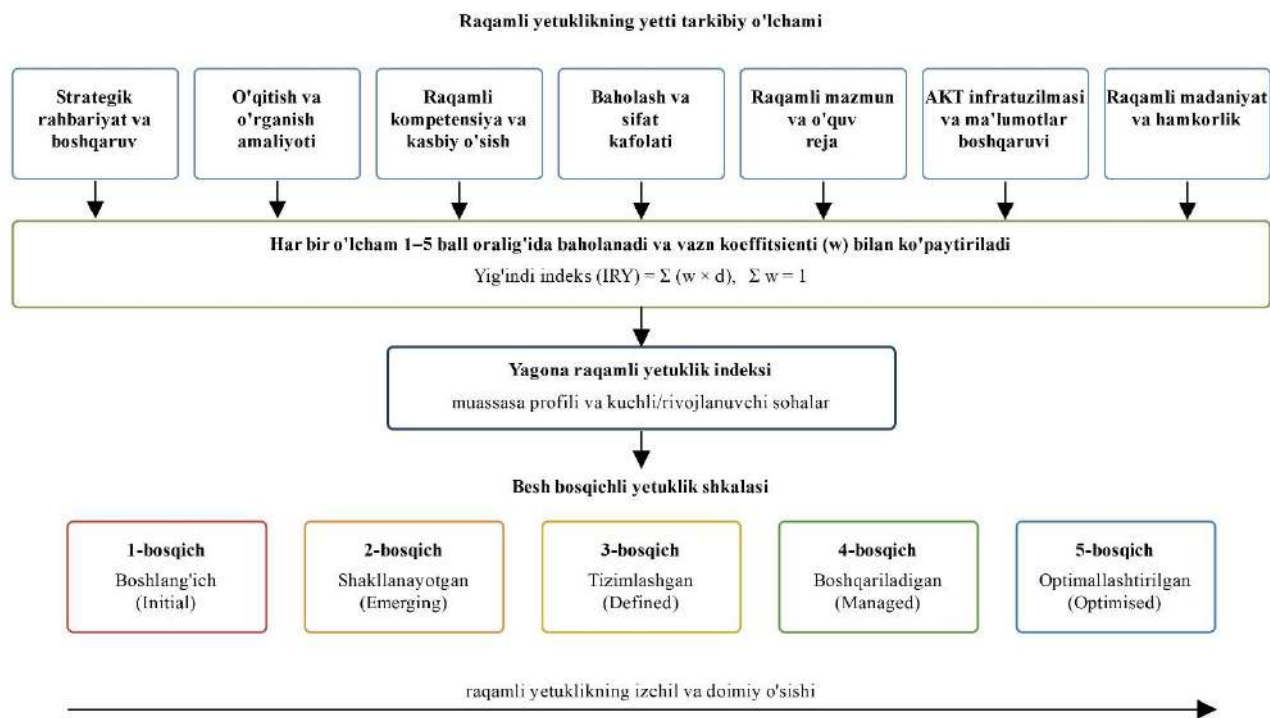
Raqamli yetuklikning yetti tarkibiy o'lchami

Strategik rahbariyat va boshqaruv

O'qitish va o'rganish amaliyoti

Raqamli kompetensiya va kasbiy o'sish

Baholash va sifat kafolati

Raqamli mazmun va o'quv reja

AKT infratuzilmasi va ma'lumotlar boshqaruvi

Raqamli madaniyat va hamkorlik

Har bir o'lcham 1–5 ball oralig'ida baholanadi va vazn koeffitsienti (w) bilan ko'paytiriladi

Yig'indi indeks (IRY) = $\Sigma$ (w × d), $\Sigma$ w = 1

Yagona raqamli yetuklik indeksi

muassasa profili va kuchli/rivojlanuvchi sohalar

Besh bosqichli yetuklik shkalasi

1-bosqich
Boshlang'ich
(Initial)

2-bosqich
Shakllanayotgan
(Emerging)

3-bosqich
Tizimlashgan
(Defined)

4-bosqich
Boshqariladigan
(Managed)

5-bosqich
Optimallashtirilgan
(Optimised)

raqamli yetuklikning izchil va doimiy o'sishi